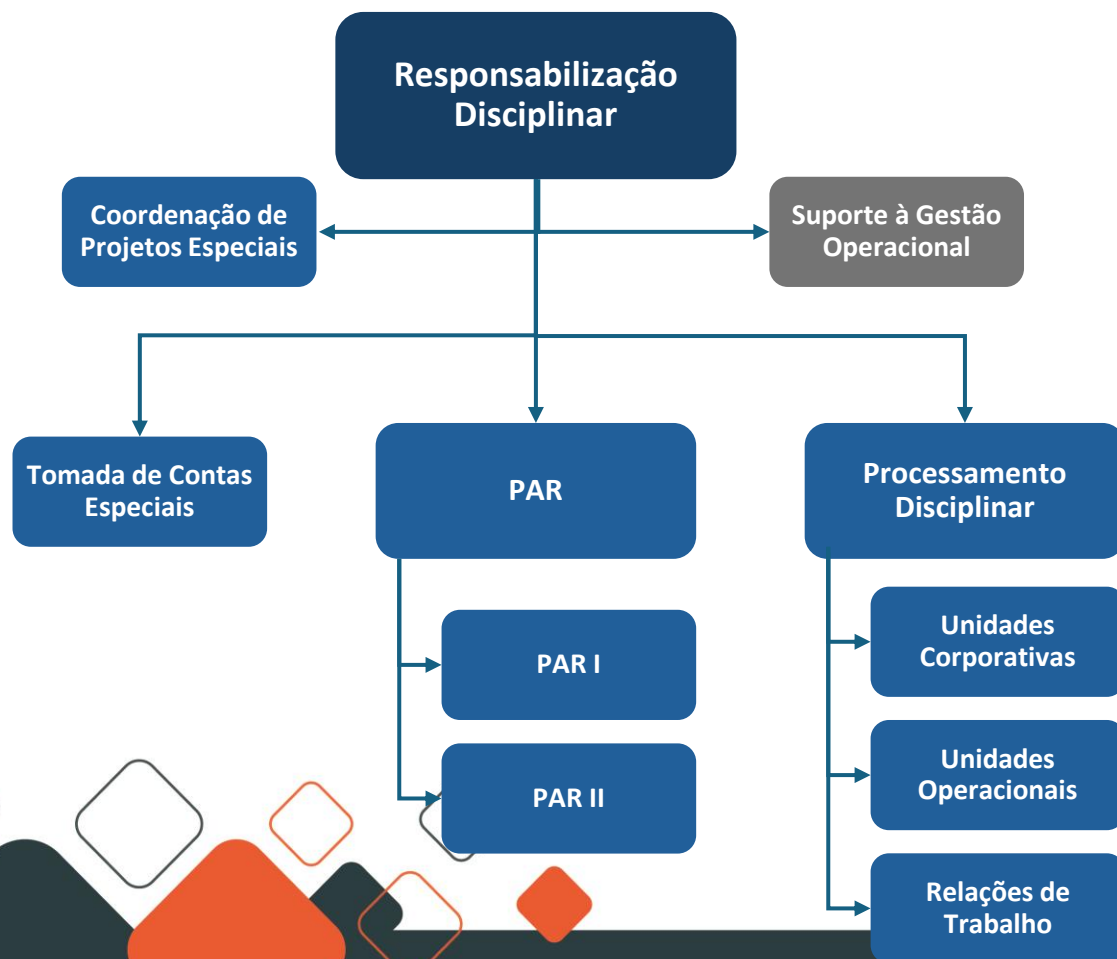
Responsabilização Disciplinar

Coordenação de Projetos Especiais

Suporte à Gestão Operacional

Tomada de Contas Especiais

PAR

Processamento Disciplinar

PAR I

PAR II

Unidades Corporativas

Unidades Operacionais

Relações de Trabalho